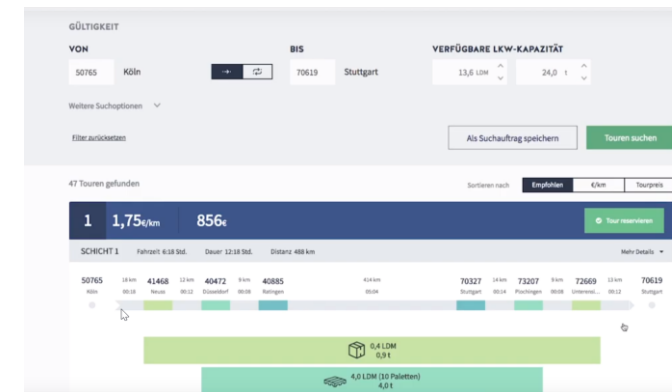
GÜLTIGKEIT

VON

50765 Köln

BIS

70619 Stuttgart

VERFÜGBARE LKW-KAPAZITÄT

13,6 LDM

24,0 t

Weitere Suchoptionen

Filter zurücksetzen

Als Suchauftrag speichern

Touren suchen

47 Touren gefunden

Sortieren nach

Empfohlen

€/km

Tourpreis

1 1,75€/km 856€

Tour reservieren

SCHICHT 1 Fahrzeit 6:18 Std. Dauer 12:18 Std. Distanz 488 km

Mehr Details

| 50765 Köln | 18 km 00:19 | 41468 Neuss | 12 km 00:12 | 40472 Düsseldorf | 8 km 00:08 | 40885 Ratingen | 414 km 05:04 | 70327 Stuttgart | 14 km 00:14 | 73207 Plochingen | 8 km 00:08 | 72669 Unterensi... | 13 km 00:12 | 70619 Stuttgart |
|---|---|---|---|---|---|---|---|---|---|---|---|---|---|---|

0,4 LDM
0,9 t

4,0 LDM (10 Paletten)
4,0 t